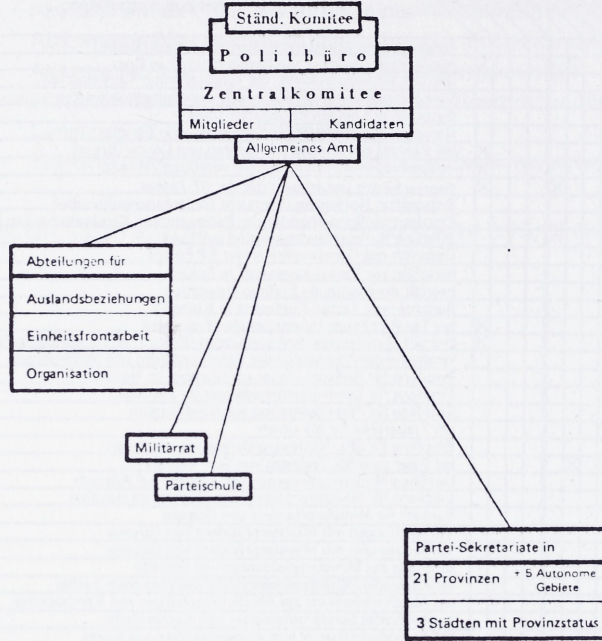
Ständ. Komitee

Politbüro

Zentralkomitee

Mitglieder

Kandidaten

Allgemeines Amt

Abteilungen für

Auslandsbeziehungen

Einheitsfrontarbeit

Organisation

Militärrat

Parteischule

Partei-Sekretariate in

21 Provinzen + 5 Autonome Gebiete

3 Städten mit Provinzstatus